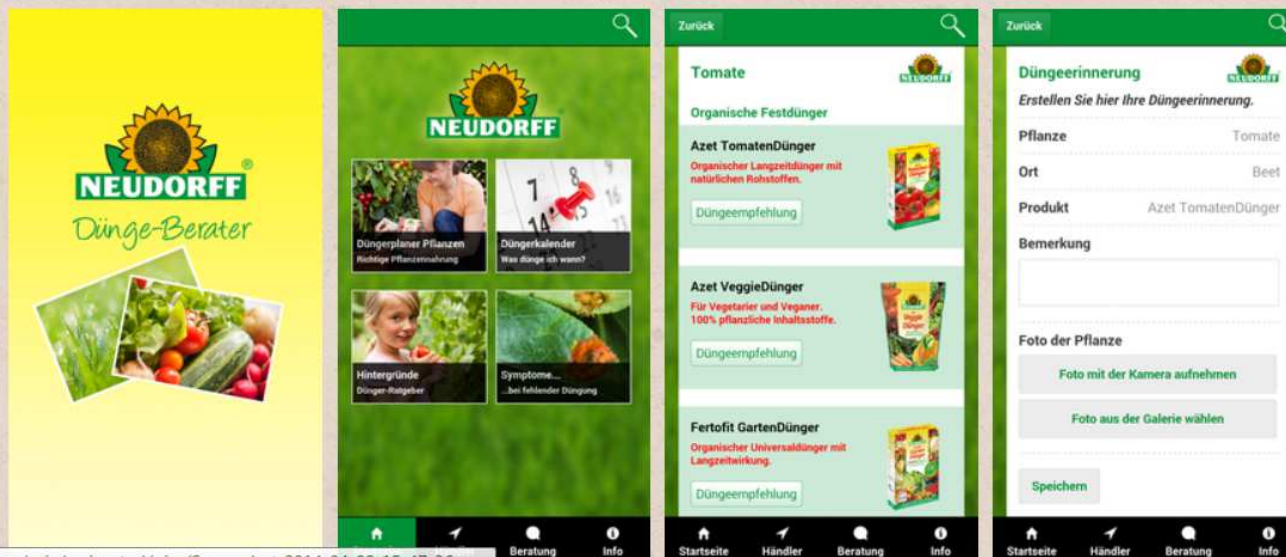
NEUDORFF®
Dünge-Berater

NEUDORFF
Düngerplaner Pflanzen
Richtige Pflanzennahrung
Düngerkalender
Was dünge ich wann?
Hintergründe
Dünger-Ratgeber
Symptome...
...bei fehlender Düngung
Beratung
Info

Zurück
Tomate
NEUDORFF
Organische Festdünger
Azet TomatenDünger
Organischer Langzeitdünger mit natürlichen Rohstoffen.
Düngeempfehlung
Azet VeggieDünger
Für Vegetarier und Veganer. 100% pflanzliche Inhaltsstoffe.
Düngeempfehlung
Fertofit GartenDünger
Organischer Universaldünger mit Langzeitwirkung.
Düngeempfehlung
Startseite
Händler
Beratung
Info

Zurück
Düngeerinnerung
NEUDORFF
Erstellen Sie hier Ihre Düngeerinnerung.
Pflanze
Tomate
Ort
Beet
Produkt
Azet TomatenDünger
Bemerkung
Foto der Pflanze
Foto mit der Kamera aufnehmen
Foto aus der Galerie wählen
Speichern
Startseite
Händler
Beratung
Info